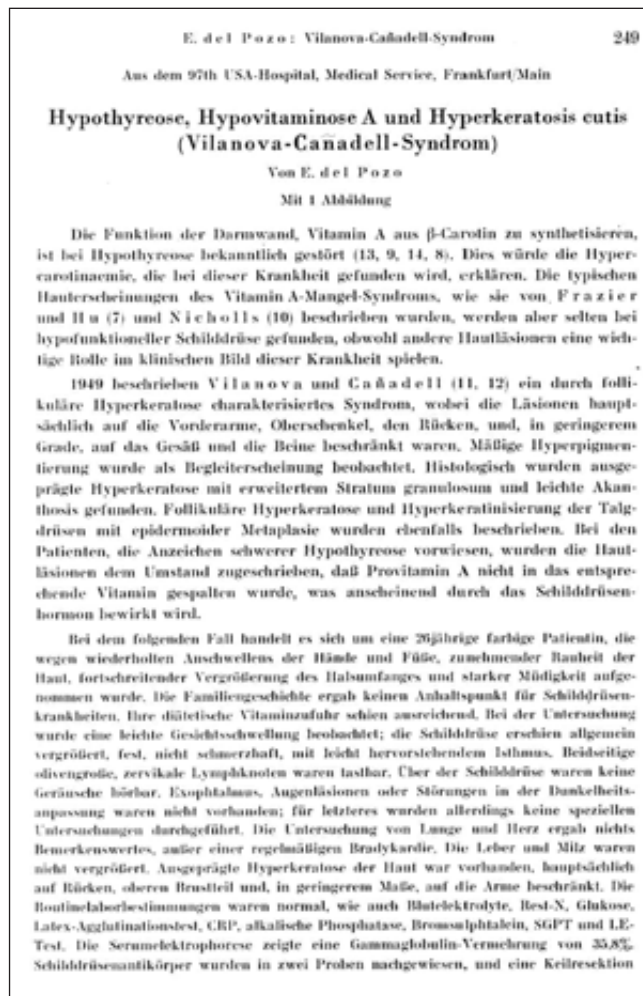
E. del Pozo: Vilanova-Cañadell-Syndrom 249

Aus dem 97th USA-Hospital, Medical Service, Frankfurt/Main

Hypothyreose, Hypovitaminose A und Hyperkeratosis cutis (Vilanova-Cañadell-Syndrom)

Von E. del Pozo

Mit 1 Abbildung

Die Funktion der Darmwand, Vitamin A aus β-Carotin zu synthetisieren, ist bei Hypothyreose bekanntlich gestört (13, 9, 14, 8). Dies würde die Hypercarotinaemie, die bei dieser Krankheit gefunden wird, erklären. Die typischen Hauterscheinungen des Vitamin A-Mangel-Syndroms, wie sie von Frazier und Hu (7) und Nicholls (10) beschrieben wurden, werden aber selten bei hypofunktioneller Schilddrüse gefunden, obwohl andere Hautläsionen eine wichtige Rolle im klinischen Bild dieser Krankheit spielen.

1949 beschrieben Vilanova und Cañadell (11, 12) ein durch follikuläre Hyperkeratose charakterisiertes Syndrom, wobei die Läsionen hauptsächlich auf die Vorderarme, Oberschenkel, den Rücken, und, in geringerem Grade, auf das Gesäß und die Beine beschränkt waren. Mäßige Hyperpigmentierung wurde als Begleiterscheinung beobachtet. Histologisch wurden ausgeprägte Hyperkeratose mit erweitertem Stratum granulosum und leichte Akanthosis gefunden. Follikuläre Hyperkeratose und Hyperkeratinisierung der Talgdrüsen mit epidermoider Metaplasie wurden ebenfalls beschrieben. Bei den Patienten, die Anzeichen schwerer Hypothyreose vorwiesen, wurden die Hautläsionen dem Umstand zugeschrieben, daß Provitamin A nicht in das entsprechende Vitamin gespalten wurde, was anscheinend durch das Schilddrüsenhormon bewirkt wird.

Bei dem folgenden Fall handelt es sich um eine 26jährige farbige Patientin, die wegen wiederholten Anschwellens der Hände und Füße, zunehmender Rauheit der Haut, fortschreitender Vergrößerung des Halsumfanges und starker Müdigkeit aufgenommen wurde. Die Familiengeschichte ergab keinen Anhaltspunkt für Schilddrüsenkrankheiten. Ihre diätetische Vitaminzufuhr schien ausreichend. Bei der Untersuchung wurde eine leichte Gesichtsschwellung beobachtet; die Schilddrüse erschien allgemein vergrößert, fest, nicht schmerzhaft, mit leicht hervorstehendem Isthmus. Beidseitige olivengroße, zervikale Lymphknoten waren tastbar. Über der Schilddrüse waren keine Geräusche hörbar. Exophtalmus, Augenläsionen oder Störungen in der Dunkelheitsanpassung waren nicht vorhanden; für letzteres wurden allerdings keine speziellen Untersuchungen durchgeführt. Die Untersuchung von Lunge und Herz ergab nichts Bemerkenswertes, außer einer regelmäßigen Bradykardie. Die Leber und Milz waren nicht vergrößert. Ausgeprägte Hyperkeratose der Haut war vorhanden, hauptsächlich auf Rücken, oberen Brustteil und, in geringerem Maße, auf die Arme beschränkt. Die Routinelaborbestimmungen waren normal, wie auch Blutelektrolyte, Rest-N, Glukose, Latex-Agglutinationstest, CRP, alkalische Phosphatase, Bromsulphtalein, SGPT und LE-Test. Die Serumelektrophorese zeigte eine Gammaglobulin-Vermehrung von 35,8%. Schilddrüsenantikörper wurden in zwei Proben nachgewiesen, und eine Keilresektion